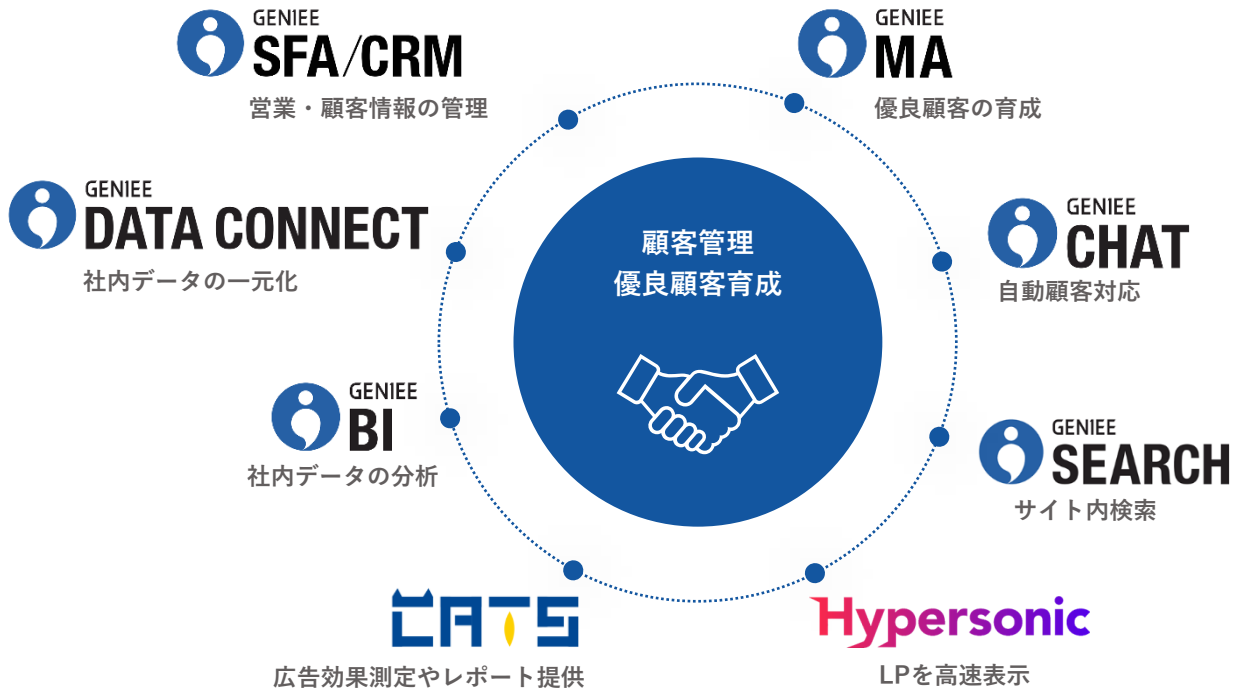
GENIEE
SFA/CRM
営業・顧客情報の管理

GENIEE
MA
優良顧客の育成

GENIEE
DATA CONNECT
社内データの一元化

顧客管理
優良顧客育成

GENIEE
CHAT
自動顧客対応

GENIEE
BI
社内データの分析

GENIEE
SEARCH
サイト内検索

CATS
広告効果測定やレポート提供

Hypersonic
LPを高速表示